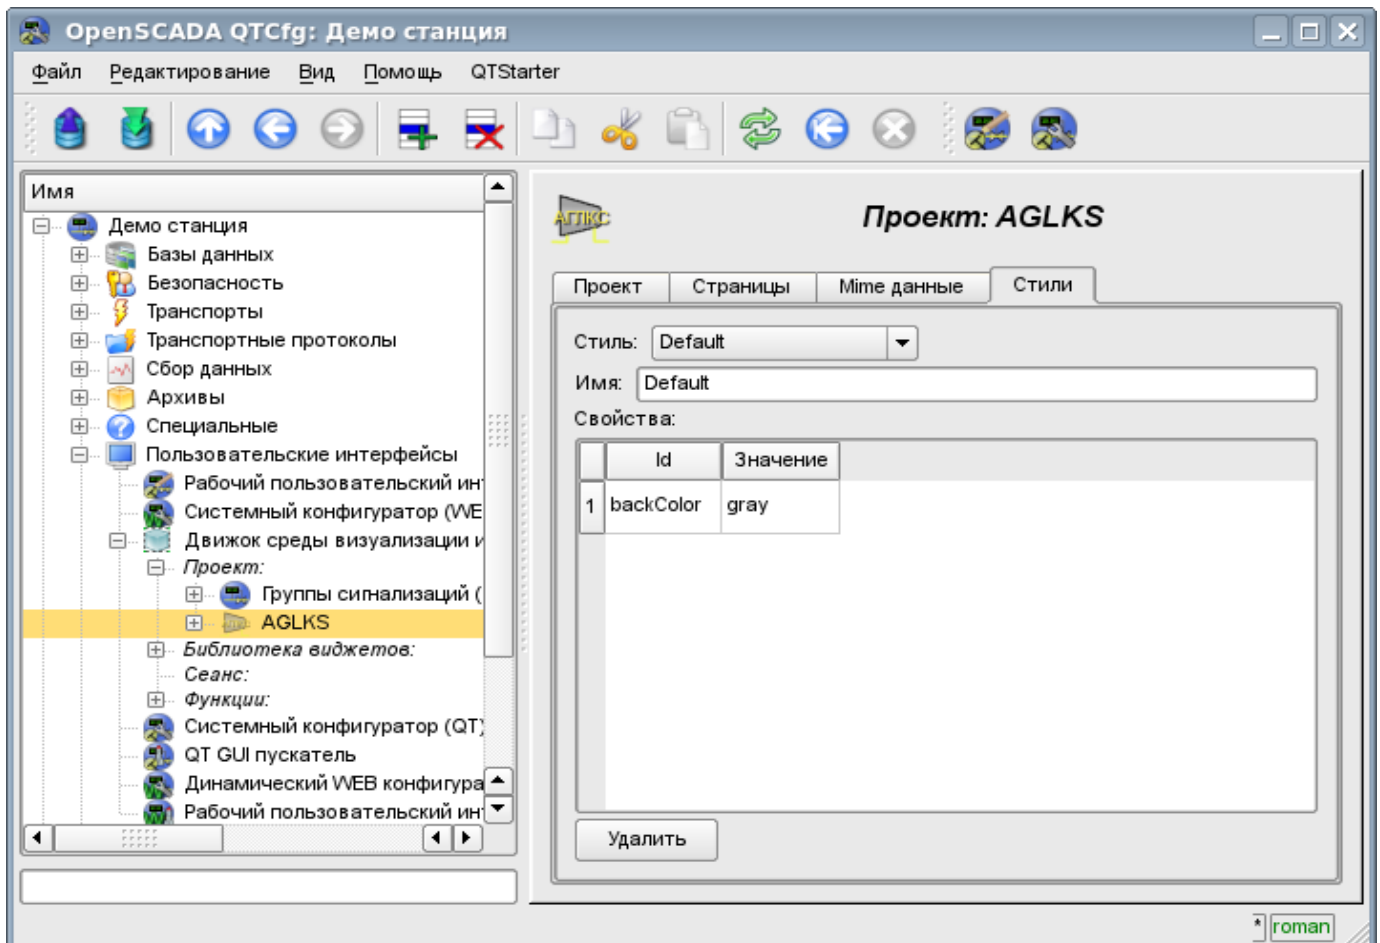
OpenSCADA QTCfg: Демо станция

Файл Редактирование Вид Помощь QTStarter

Имя

Демо станция
Базы данных
Безопасность
Транспорты
Транспортные протоколы
Сбор данных
Архивы
Специальные
Пользовательские интерфейсы
Рабочий пользовательский ин
Системный конфигуратор (WE
Движок среды визуализации и
Проект:
Группы сигнализаций (
AGLKS
Библиотека виджетов:
Сеанс:
Функции:
Системный конфигуратор (QT
QT GUI пускатель
Динамический WEB конфигура
Рабочий пользовательский ин

АГЛКС

Проект: AGLKS

Проект | Страницы | Mime данные | Стили

Стиль: Default
Имя: Default
Свойства:

| | Id | Значение |
|---|---|---|
| 1 | backColor | gray |

Удалить

roman